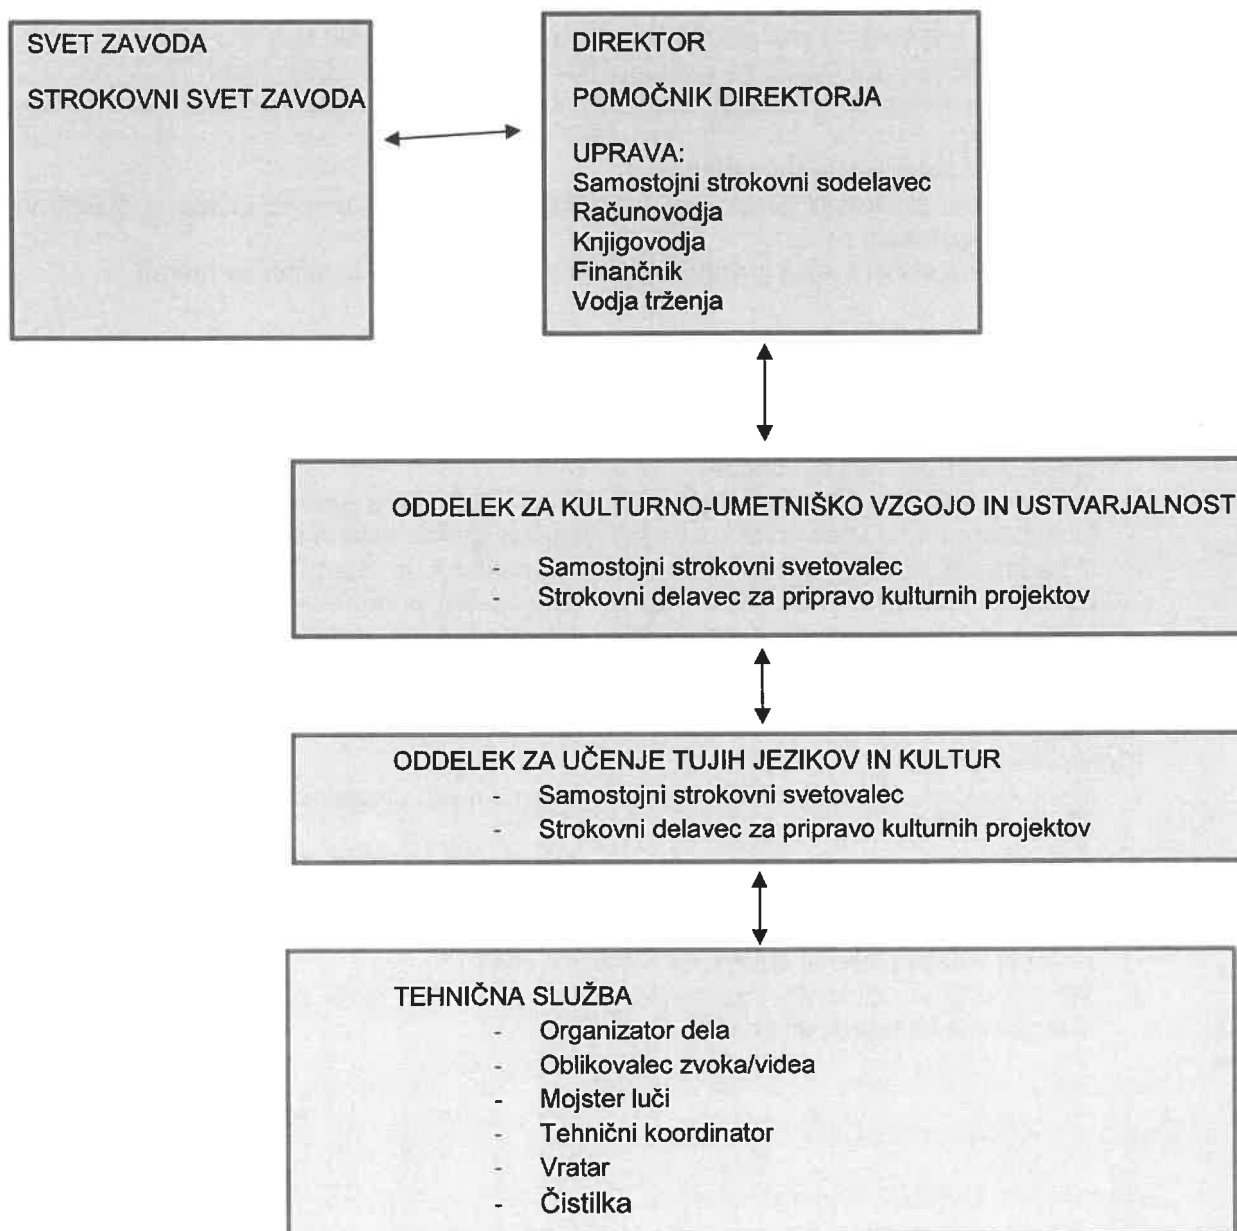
SVET ZAVODA

STROKOVNI SVET ZAVODA

DIREKTOR

POMOČNIK DIREKTORJA

UPRAVA:
Samostojni strokovni sodelavec
Računovodja
Knjigovodja
Finančnik
Vodja trženja

ODDELEK ZA KULTURNO-UMETNIŠKO VZGOJO IN USTVARJALNOST

- Samostojni strokovni svetovalec
- Strokovni delavec za pripravo kulturnih projektov

ODDELEK ZA UČENJE TUJIH JEZIKOV IN KULTUR
- Samostojni strokovni svetovalec
- Strokovni delavec za pripravo kulturnih projektov

TEHNIČNA SLUŽBA
- Organizator dela
- Oblikovalec zvoka/videa
- Mojster luči
- Tehnični koordinator
- Vratar
- Čistilka